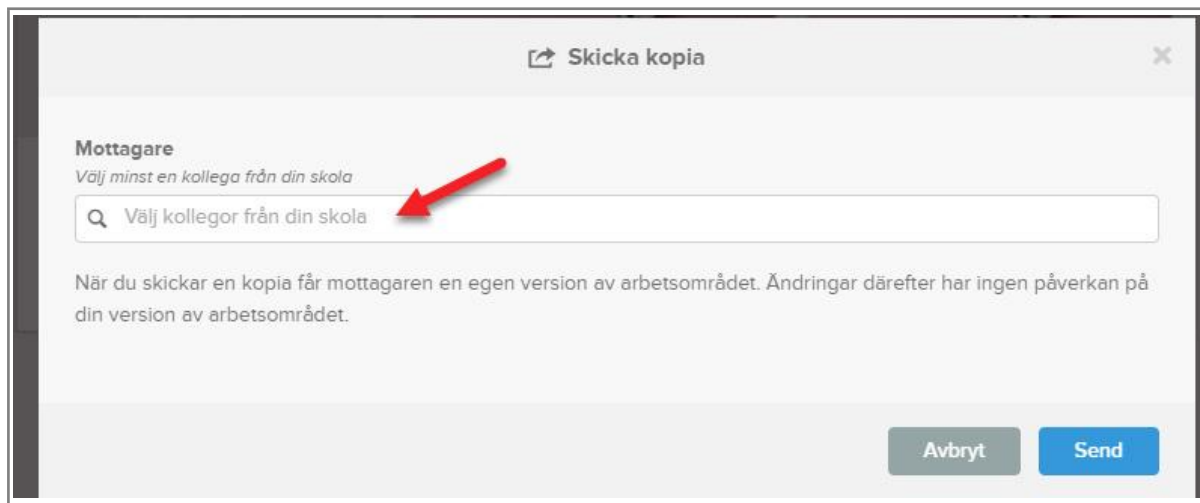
Skicka kopia

×

Mottagare

Välj minst en kollega från din skola

Välj kollegor från din skola

När du skickar en kopia får mottagaren en egen version av arbetsområdet. Ändringar därefter har ingen påverkan på din version av arbetsområdet.

Avbryt

Send